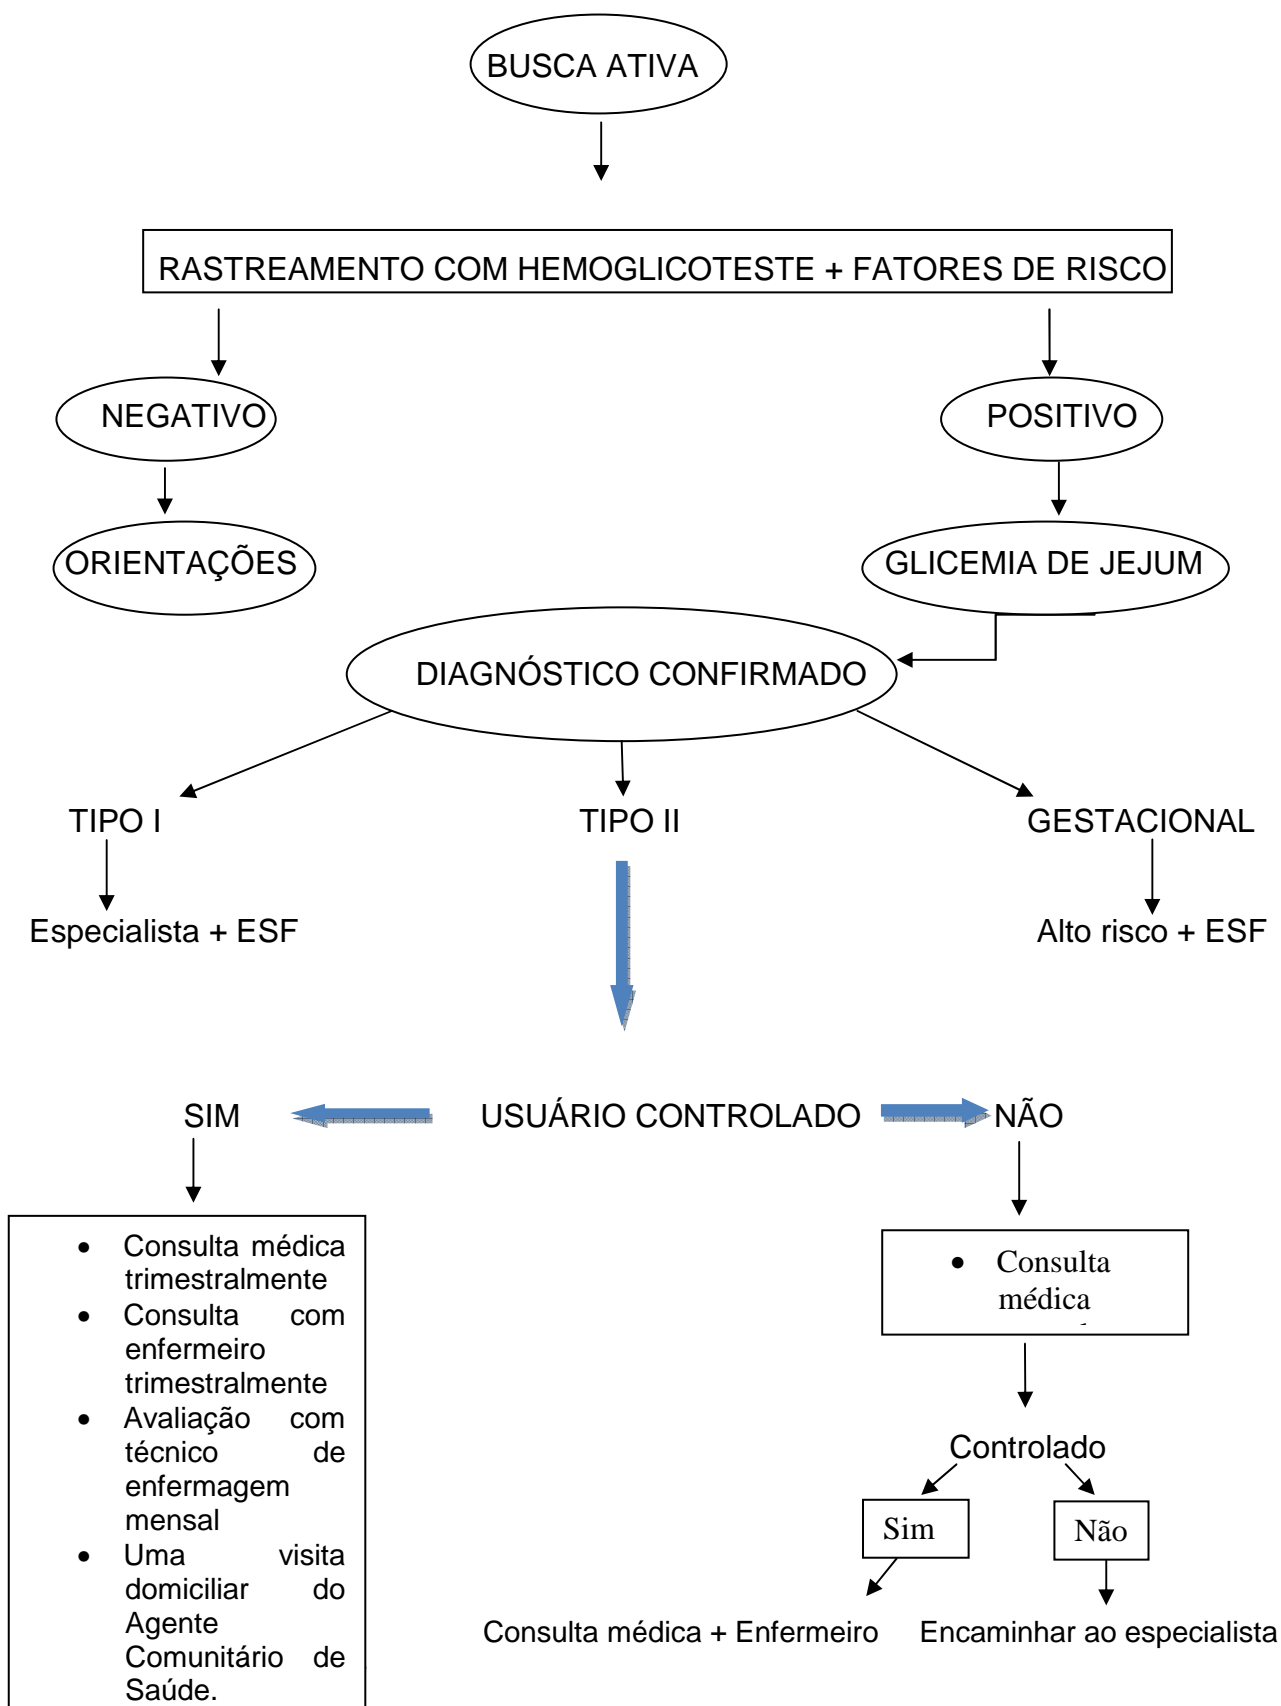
BUSCA ATIVA

RASTREAMENTO COM HEMOGLICOTESTE + FATORES DE RISCO

NEGATIVO

ORIENTAÇÕES

POSITIVO

GLICEMIA DE JEJUM

DIAGNÓSTICO CONFIRMADO

TIPO I

Especialista + ESF

TIPO II

GESTACIONAL

Alto risco + ESF

SIM

USUÁRIO CONTROLADO

NÃO

- Consulta médica trimestralmente
- Consulta com enfermeiro trimestralmente
- Avaliação com técnico de enfermagem mensal
- Uma visita domiciliar do Agente Comunitário de Saúde.

- Consulta médica

Controlado

Sim

Não

Consulta médica + Enfermeiro

Encaminhar ao especialista